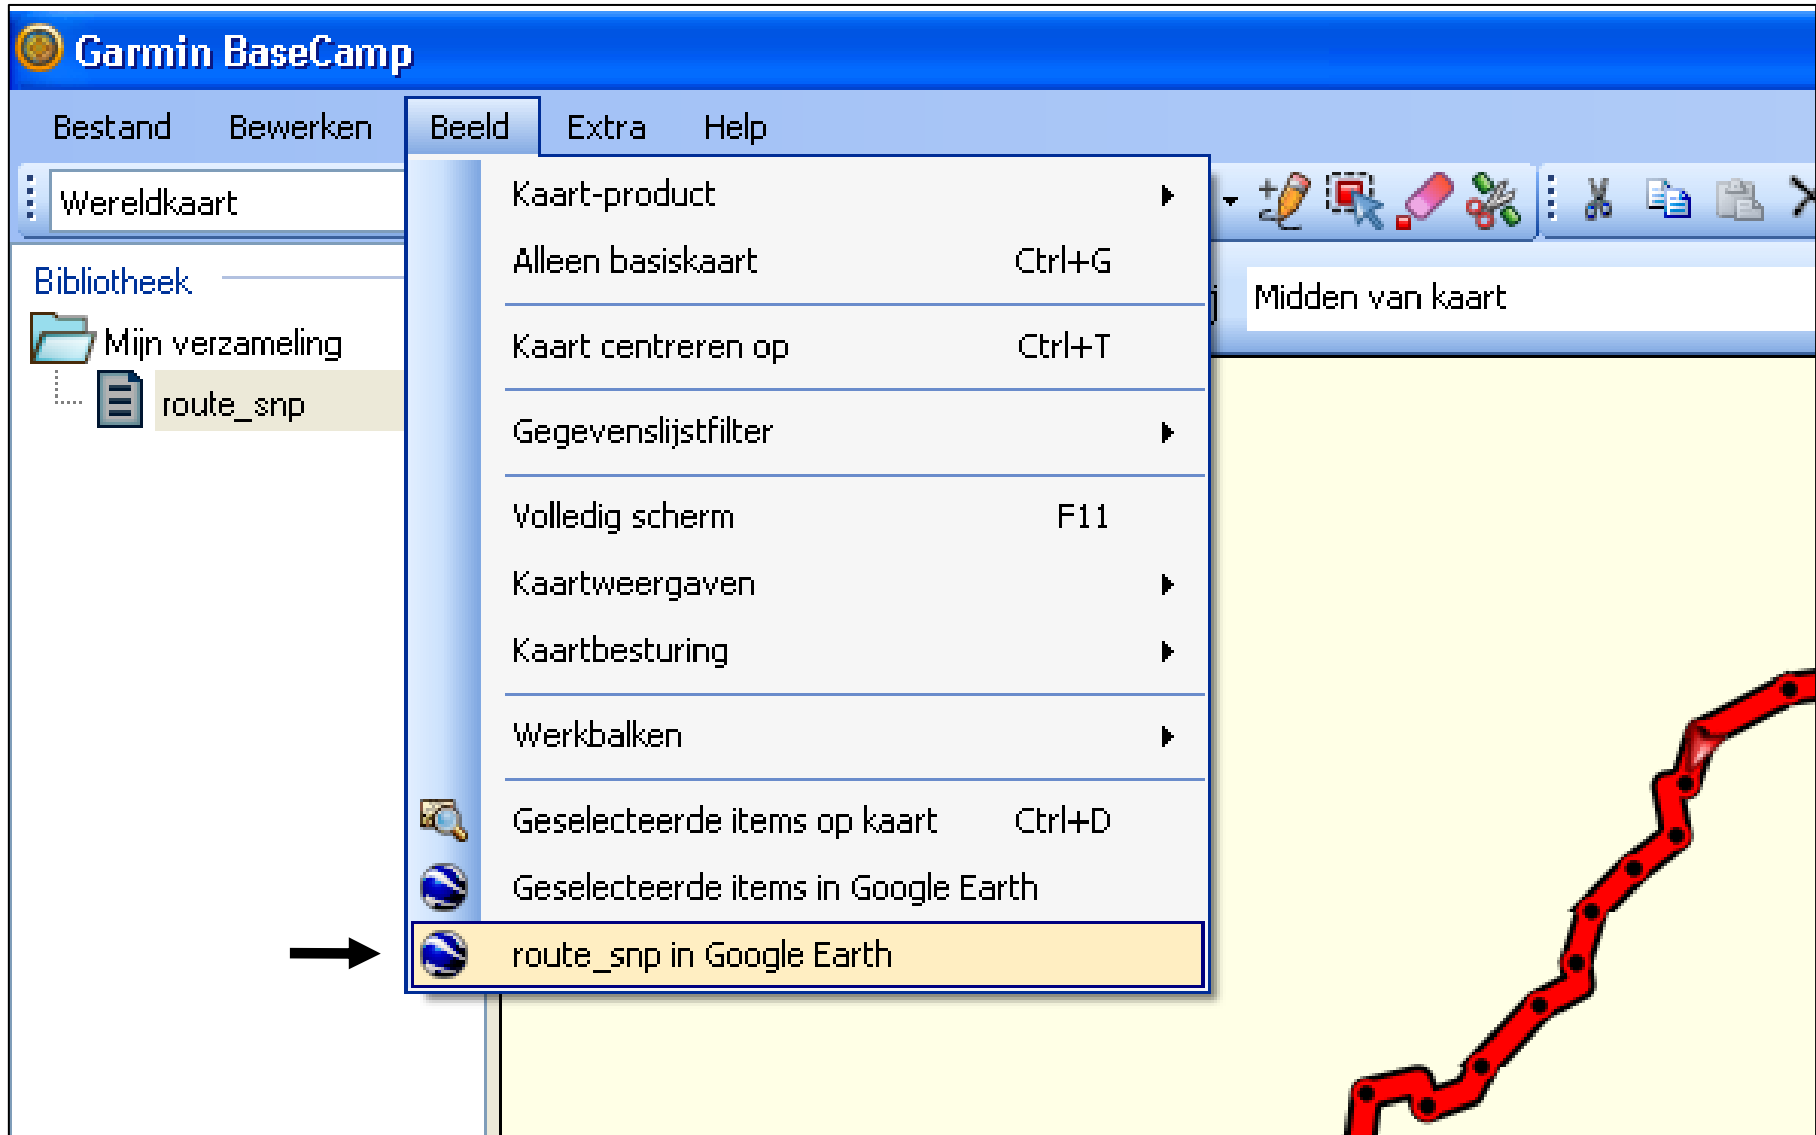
Garmin BaseCamp

Bestand Bewerken Beeld Extra Help

Wereldkaart

Bibliotheek

Mijn verzameling

route_snp

Kaart-product

Alleen basiskaart Ctrl+G

Kaart centreren op Ctrl+T

Gegevenslijstfilter

Volledig scherm F11

Kaartweergaven

Kaartbesturing

Werkbalken

Geselecteerde items op kaart Ctrl+D

Geselecteerde items in Google Earth

route_snp in Google Earth

Midden van kaart